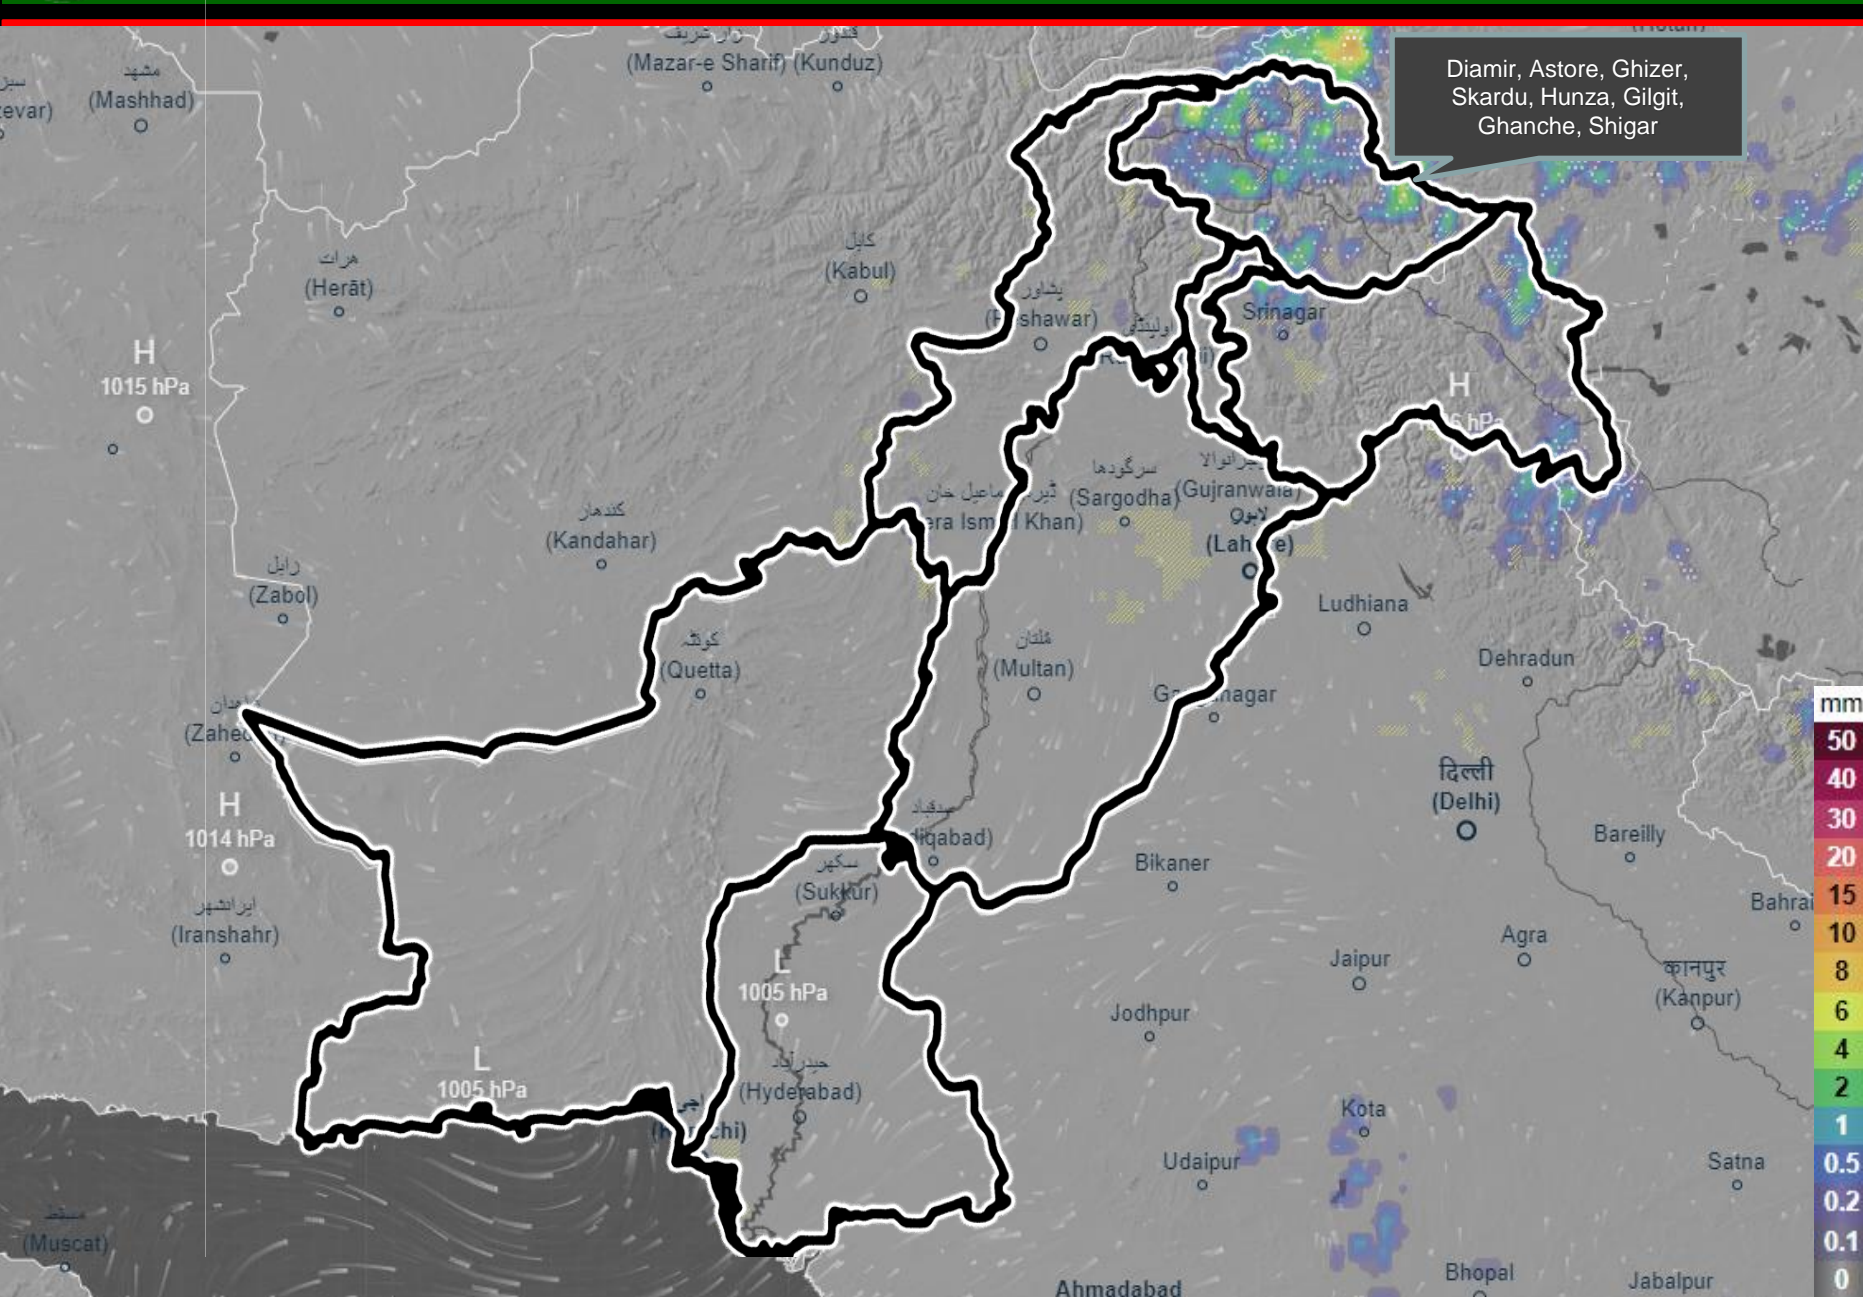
Diamir, Astore, Ghizer, Skardu, Hunza, Gilgit, Ghanche, Shigar

مشهد (Mashhad)
evar)
مزار شریف (Mazar-e Sharif)
قندوز (Kunduz)
کابل (Kabul)
هرات (Herāt)
H
1015 hPa
پشاور (Peshawar)
Srinagar
راولپنڈی
H
کندهار (Kandahar)
سرگودھا (Sargodha)
گوجرانوالا (Gujranwala)
ڈیرہ اسماعیل خان (Dera Ismail Khan)
لاہور (Lahore)
زابل (Zabol)
Ludhiana
کوئٹہ (Quetta)
ملتان (Multan)
Dehradun
(Zahedan)
Ganganagar
H
1014 hPa
दिल्ली (Delhi)
(Bahawalpur) بہاولپور
Bareilly
سکھر (Sukkur)
Bikaner
ایرانشهر (Iranshahr)
Bahrai
Agra
L
1005 hPa
Jaipur
कानपुर (Kanpur)
Jodhpur
L
1005 hPa
حیدرآباد (Hyderabad)
(Karachi)
Kota
Udaipur
Satna
مسقط (Muscat)
Ahmadabad
Bhopal
Jabalpur

mm
50
40
30
20
15
10
8
6
4
2
1
0.5
0.2
0.1
0